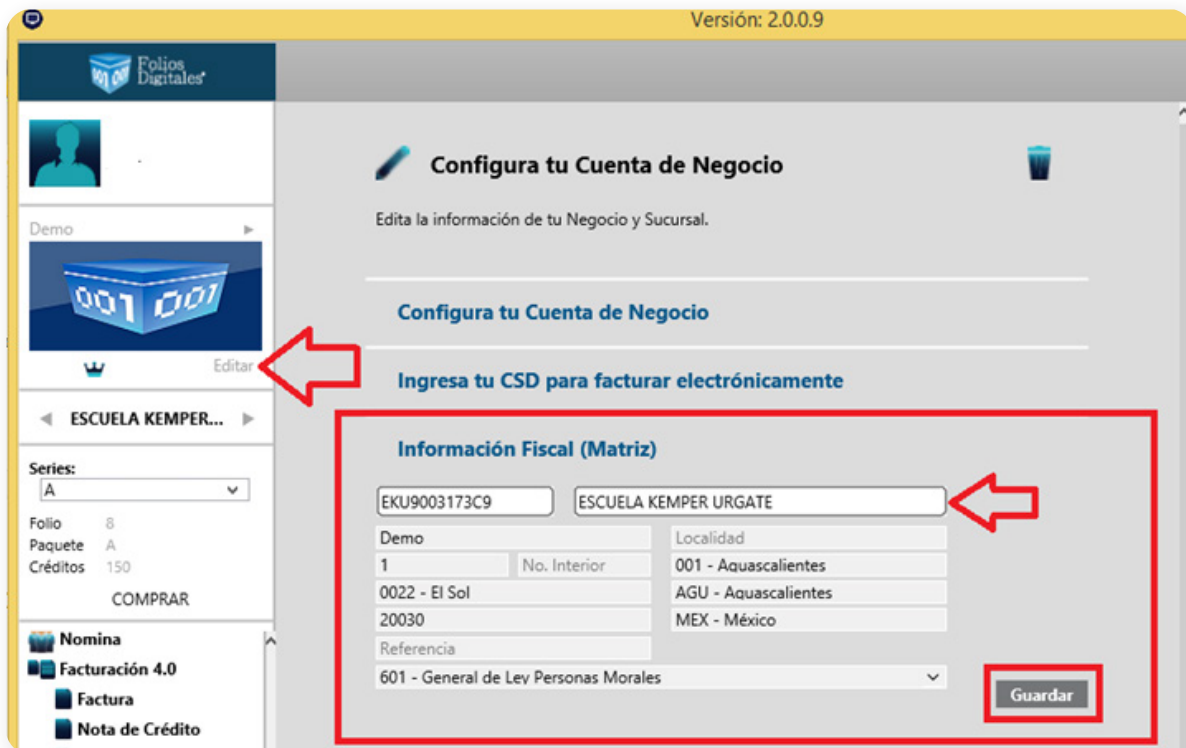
Versión: 2.0.0.9

Folios Digitales

Demo

001 001

Editar

ESCUELA KEMPER...

Series:
A

Folio 8
Paquete A
Créditos 150

COMPRAR

Nomina
Facturación 4.0
Factura
Nota de Crédito

Configura tu Cuenta de Negocio

Edita la información de tu Negocio y Sucursal.

Configura tu Cuenta de Negocio

Ingresa tu CSD para facturar electrónicamente

Información Fiscal (Matriz)

EKU9003173C9
ESCUELA KEMPER URGATE
Demo
Localidad
1
No. Interior
001 - Aguascalientes
0022 - El Sol
AGU - Aguascalientes
20030
MEX - México
Referencia
601 - General de Ley Personas Morales

Guardar